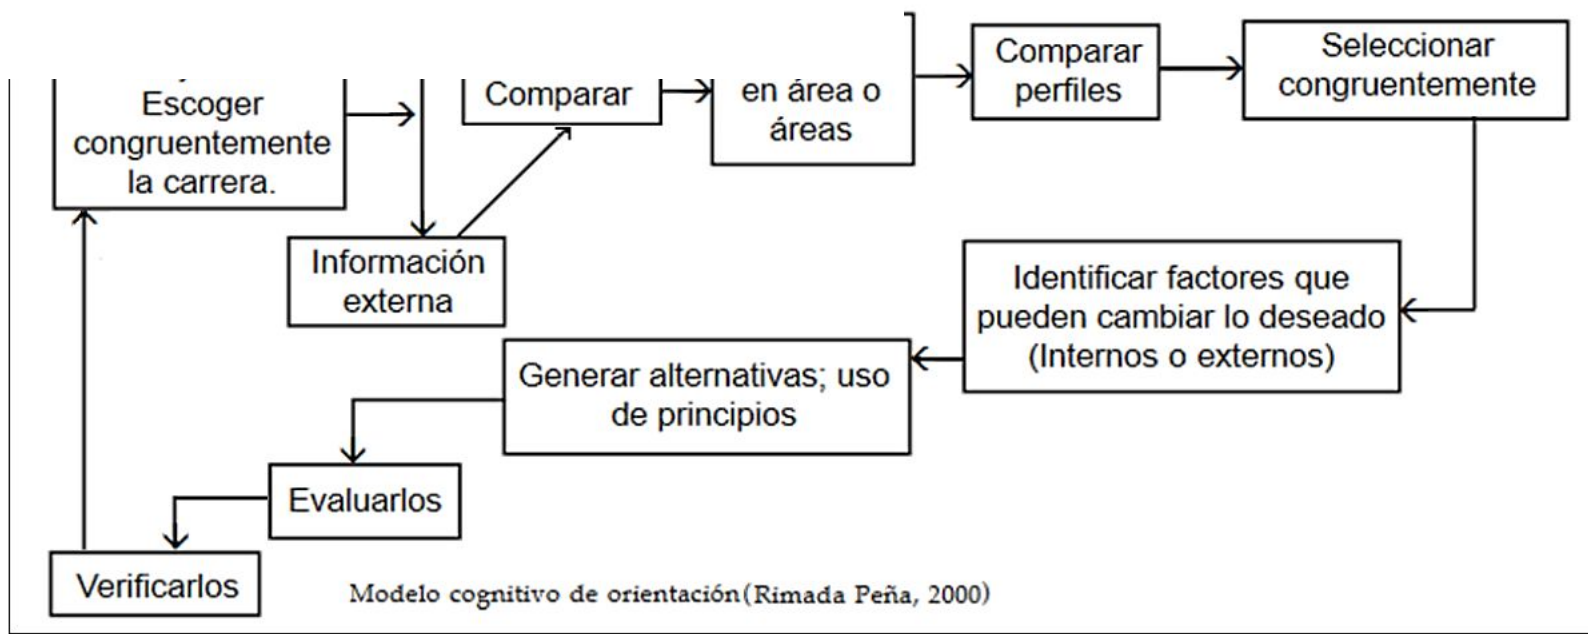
Escoger congruentemente la carrera.

Comparar

en área o áreas

Comparar perfiles

Seleccionar congruentemente

Información externa

Identificar factores que pueden cambiar lo deseado (Internos o externos)

Generar alternativas; uso de principios

Evaluarlos

Verificarlos

Modelo cognitivo de orientación(Rimada Peña, 2000)